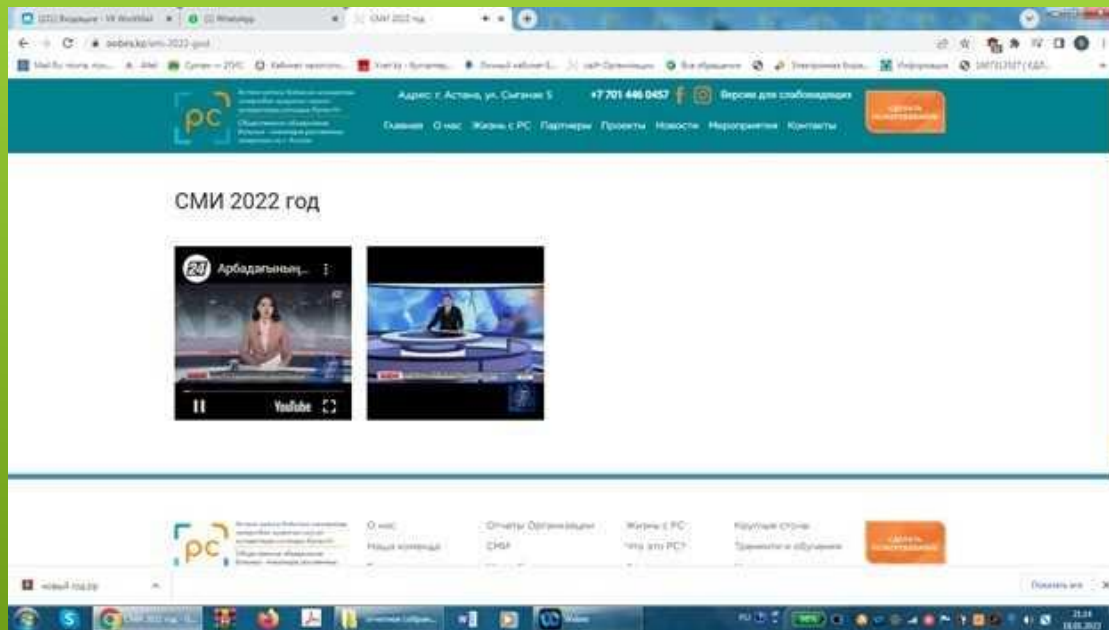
СМИ 2022 год

pc

Адрес: г. Астана, ул. Сыганак 5 +7 701 446 0457 Версия для слабовидящих

Главная О нас Жизнь с РС Партнеры Проекты Новости Мероприятия Контакты

СМИ 2022 год

24 Арбадапының...

YouTube

pc

О нас Отчеты Организации Жизнь с РС Круглые столы
Наша команда СМИ Что это РС? Тренинги и обучение

Показать все